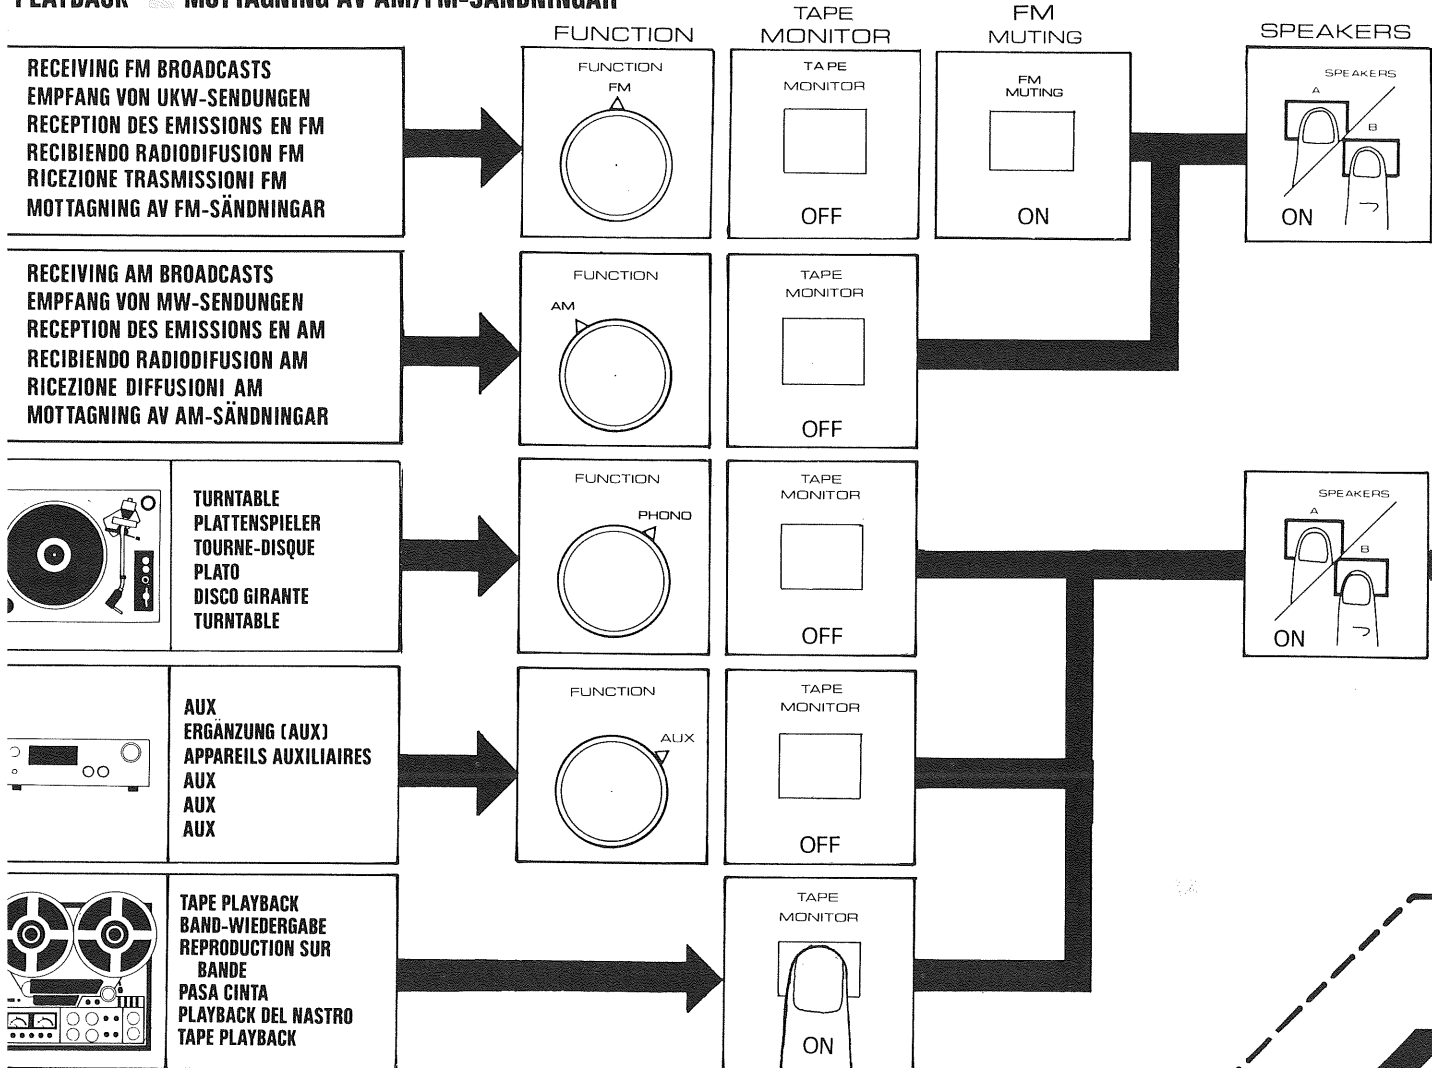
PLAYBACK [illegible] MOTTAGNING AV AM/FM-SÄNDNINGAR

FUNCTION

TAPE MONITOR

FM MUTING

SPEAKERS

RECEIVING FM BROADCASTS
EMPFANG VON UKW-SENDUNGEN
RECEPTION DES EMISSIONS EN FM
RECIBIENDO RADIODIFUSION FM
RICEZIONE TRASMISSIONI FM
MOTTAGNING AV FM-SÄNDNINGAR

FUNCTION
FM

TAPE MONITOR
OFF

FM MUTING
ON

SPEAKERS
A
B
ON

RECEIVING AM BROADCASTS
EMPFANG VON MW-SENDUNGEN
RECEPTION DES EMISSIONS EN AM
RECIBIENDO RADIODIFUSION AM
RICEZIONE DIFFUSIONI AM
MOTTAGNING AV AM-SÄNDNINGAR

FUNCTION
AM

TAPE MONITOR
OFF

TURNTABLE
PLATTENSPIELER
TOURNE-DISQUE
PLATO
DISCO GIRANTE
TURNTABLE

FUNCTION
PHONO

TAPE MONITOR
OFF

SPEAKERS
A
B
ON

AUX
ERGÄNZUNG (AUX)
APPAREILS AUXILIAIRES
AUX
AUX
AUX

FUNCTION
AUX

TAPE MONITOR
OFF

TAPE PLAYBACK
BAND-WIEDERGABE
REPRODUCTION SUR BANDE
PASA CINTA
PLAYBACK DEL NASTRO
TAPE PLAYBACK

TAPE MONITOR
ON